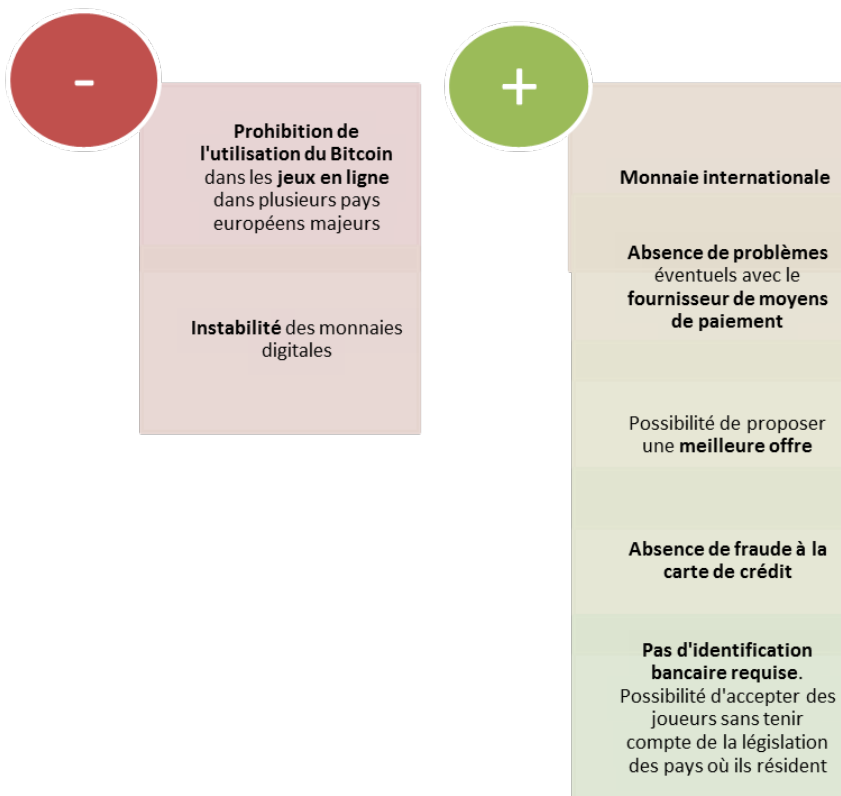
-

Prohibition de l'utilisation du Bitcoin dans les jeux en ligne dans plusieurs pays européens majeurs

Instabilité des monnaies digitales

+

Monnaie internationale

Absence de problèmes éventuels avec le fournisseur de moyens de paiement

Possibilité de proposer une meilleure offre

Absence de fraude à la carte de crédit

Pas d'identification bancaire requise. Possibilité d'accepter des joueurs sans tenir compte de la législation des pays où ils résident